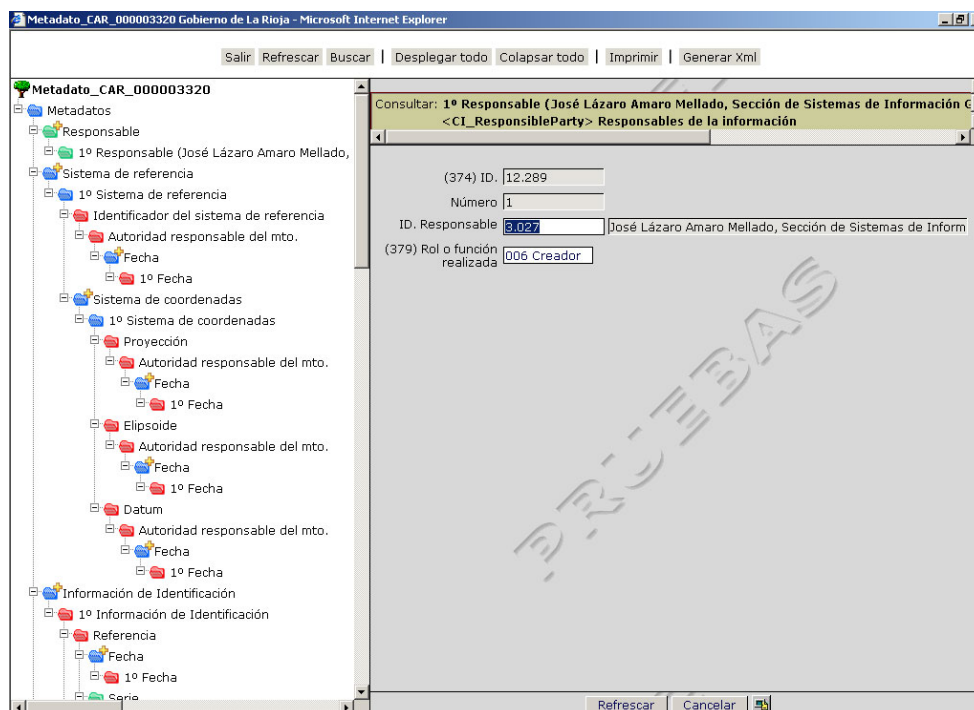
Metadato_CAR_000003320 Gobierno de La Rioja - Microsoft Internet Explorer

Salir Refrescar Buscar | Desplegar todo Colapsar todo | Imprimir | Generar Xml

Metadato_CAR_000003320
Metadatos
Responsable
1º Responsable (José Lázaro Amaro Mellado,
Sistema de referencia
1º Sistema de referencia
Identificador del sistema de referencia
Autoridad responsable del mto.
Fecha
1º Fecha
Sistema de coordenadas
1º Sistema de coordenadas
Proyección
Autoridad responsable del mto.
Fecha
1º Fecha
Elipsoide
Autoridad responsable del mto.
Fecha
1º Fecha
Datum
Autoridad responsable del mto.
Fecha
1º Fecha
Información de Identificación
1º Información de Identificación
Referencia
Fecha
1º Fecha
Serie

Consultar: 1º Responsable (José Lázaro Amaro Mellado, Sección de Sistemas de Información G
<CI_ResponsibleParty> Responsables de la información

(374) ID. 12.289
Número 1
ID. Responsable 3.027 José Lázaro Amaro Mellado, Sección de Sistemas de Inform
(379) Rol o función realizada 006 Creador

PRUEBAS

Refrescar Cancelar